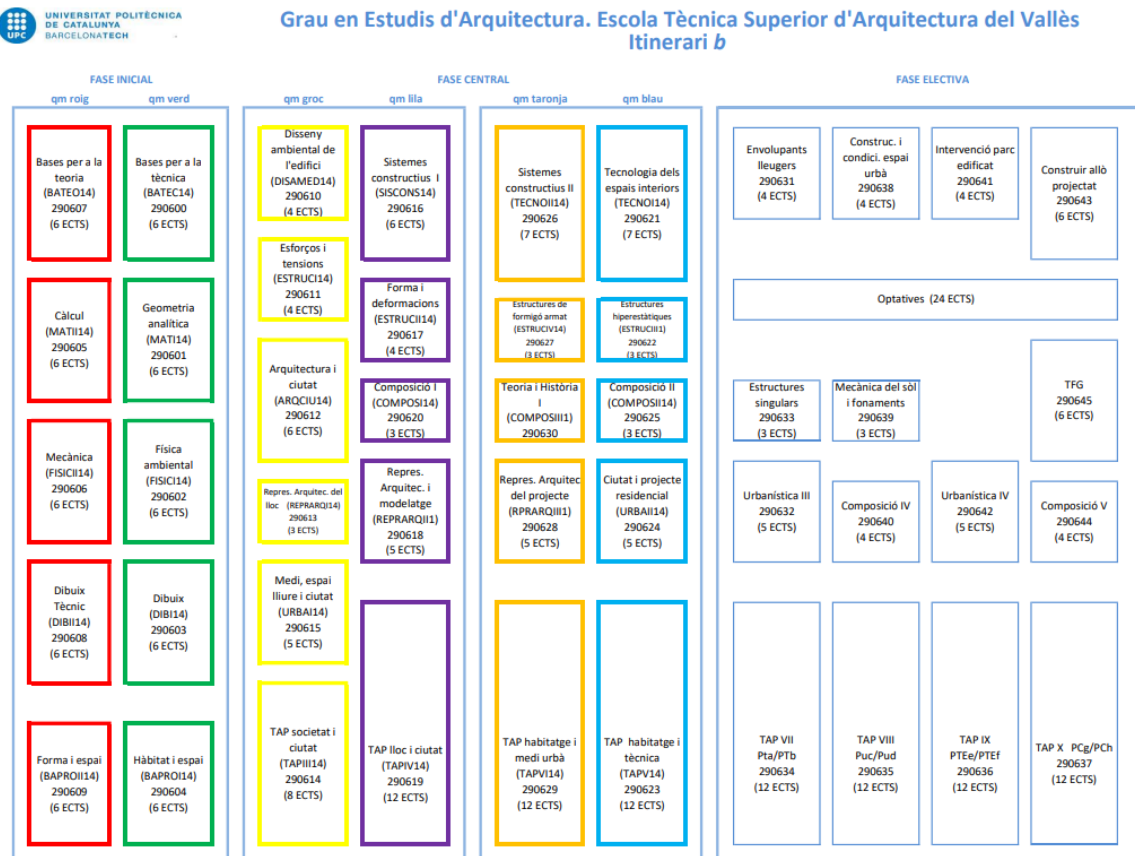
UPC UNIVERSITAT POLITÈCNICA DE CATALUNYA BARCELONATECH

Grau en Estudis d'Arquitectura. Escola Tècnica Superior d'Arquitectura del Vallès
Itinerari *b*

FASE INICIAL

qm roig

Bases per a la teoria (BATEO14) 290607 (6 ECTS)

Càlcul (MATI14) 290605 (6 ECTS)

Mecànica (FISICI14) 290606 (6 ECTS)

Dibuix Tècnic (DIBII14) 290608 (6 ECTS)

Forma i espai (BAPROII14) 290609 (6 ECTS)

qm verd

Bases per a la tècnica (BATEC14) 290600 (6 ECTS)

Geometria analítica (MATI14) 290601 (6 ECTS)

Física ambiental (FISICI14) 290602 (6 ECTS)

Dibuix (DIBI14) 290603 (6 ECTS)

Hàbitat i espai (BAPROI14) 290604 (6 ECTS)

FASE CENTRAL

qm groc

Disseny ambiental de l'edifici (DISAMED14) 290610 (4 ECTS)

Esforços i tensions (ESTRUCI14) 290611 (4 ECTS)

Arquitectura i ciutat (ARQCIU14) 290612 (6 ECTS)

Repres. Arquitec. del lloc (REPRARQI14) 290613 (3 ECTS)

Medi, espai lliure i ciutat (URBAI14) 290615 (5 ECTS)

TAP societat i ciutat (TAPIII14) 290614 (8 ECTS)

qm lila

Sistemes constructius I (SISCONS14) 290616 (6 ECTS)

Forma i deformacions (ESTRUCI14) 290617 (4 ECTS)

Composició I (COMPOSI14) 290620 (3 ECTS)

Repres. Arquitec. i modelatge (REPRARQII1) 290618 (5 ECTS)

TAP lloc i ciutat (TAPIV14) 290619 (12 ECTS)

qm taronja

Sistemes constructius II (TECNOII14) 290626 (7 ECTS)

Estructures de formigó armat (ESTRUCIV14) 290627 (3 ECTS)

Teoria i Història I (COMPOSII1) 290630

Repres. Arquitec del projecte (RPRARQIII1) 290628 (5 ECTS)

TAP habitatge i medi urbà (TAPVI14) 290629 (12 ECTS)

qm blau

Tecnologia dels espais interiors (TECNOI14) 290621 (7 ECTS)

Estructures hiperestàtiques (ESTRUCIII1) 290622 (3 ECTS)

Composició II (COMPOSII14) 290625 (3 ECTS)

Ciutat i projecte residencial (URBAII14) 290624 (5 ECTS)

TAP habitatge i tècnica (TAPV14) 290623 (12 ECTS)

FASE ELECTIVA

Envolupants lleugers 290631 (4 ECTS)

Construc. i condici. espai urbà 290638 (4 ECTS)

Intervenció parc edificat 290641 (4 ECTS)

Construir allò projectat 290643 (6 ECTS)

Optatives (24 ECTS)

Estructures singulars 290633 (3 ECTS)

Mecànica del sòl i fonaments 290639 (3 ECTS)

TFG 290645 (6 ECTS)

Urbanística III 290632 (5 ECTS)

Composició IV 290640 (4 ECTS)

Urbanística IV 290642 (5 ECTS)

Composició V 290644 (4 ECTS)

TAP VII Pta/PTb 290634 (12 ECTS)

TAP VIII Puc/Pud 290635 (12 ECTS)

TAP IX PTEe/PTEf 290636 (12 ECTS)

TAP X PCg/PCh 290637 (12 ECTS)